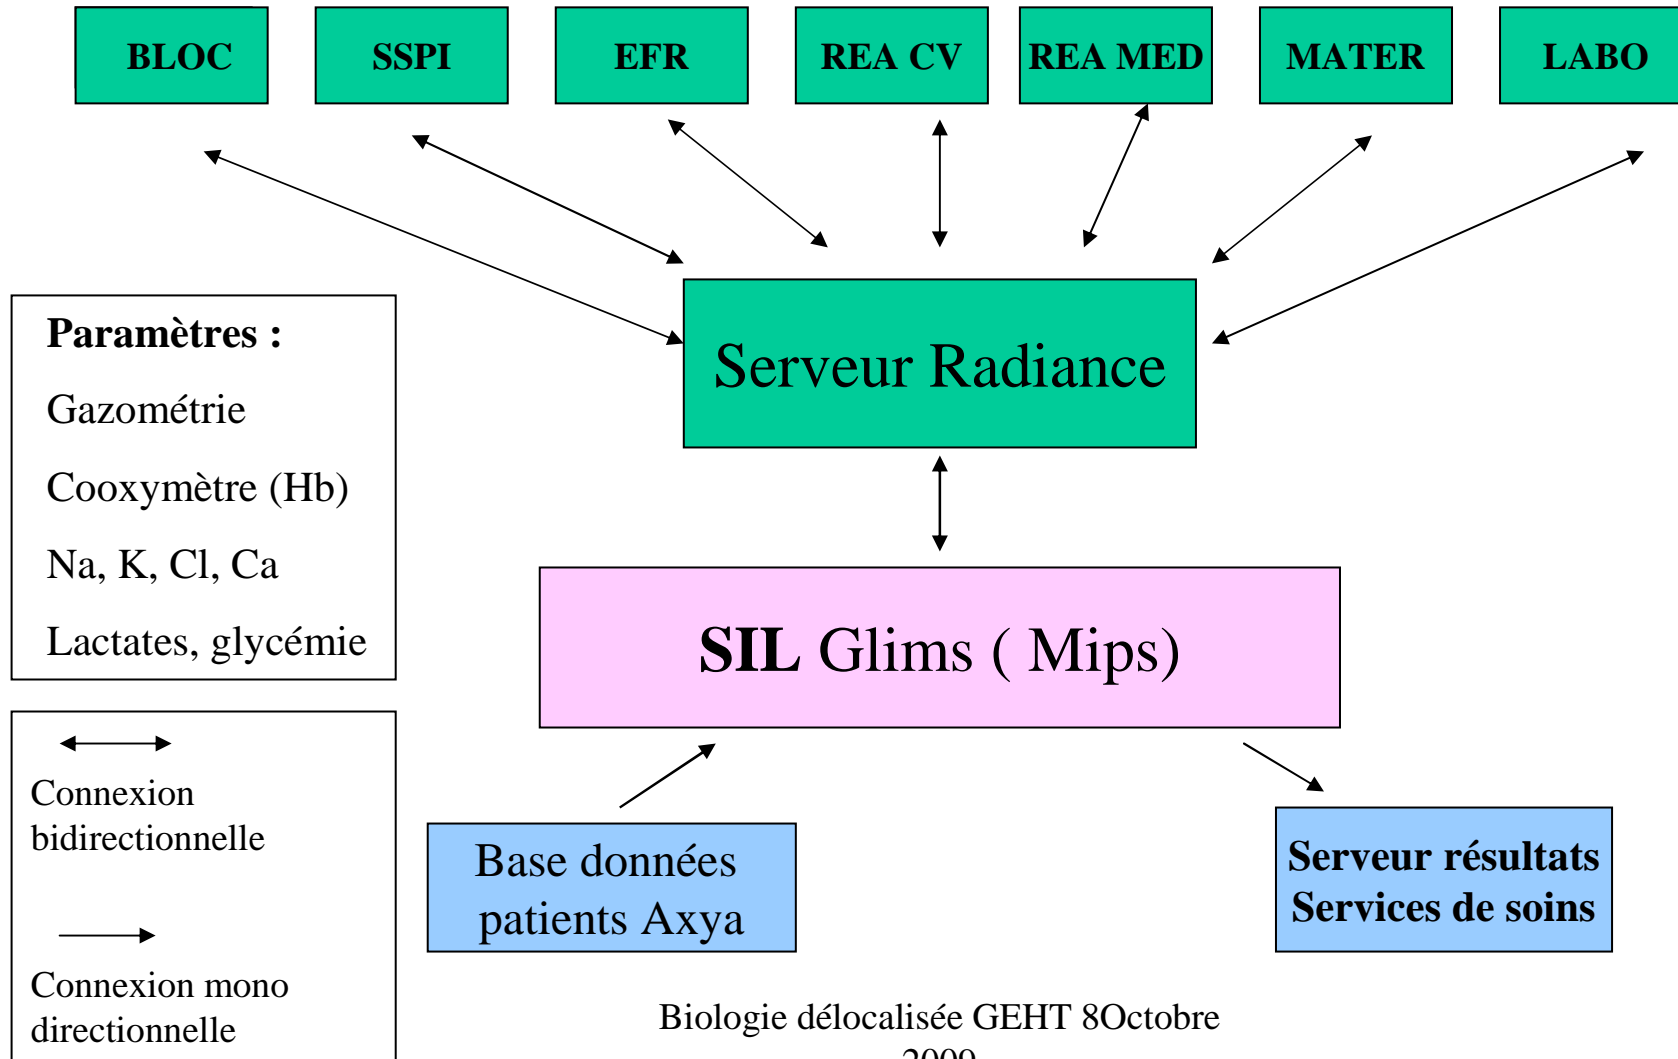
BLOC

SSPI

EFR

REA CV

REA MED

MATER

LABO

Paramètres :

Gazométrie

Cooxymètre (Hb)

Na, K, Cl, Ca

Lactates, glycémie

Serveur Radiance

SIL Glims ( Mips)

Connexion bidirectionnelle

Connexion mono directionnelle

Base données patients Axya

Serveur résultats Services de soins

Biologie délocalisée GEHT 8Octobre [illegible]